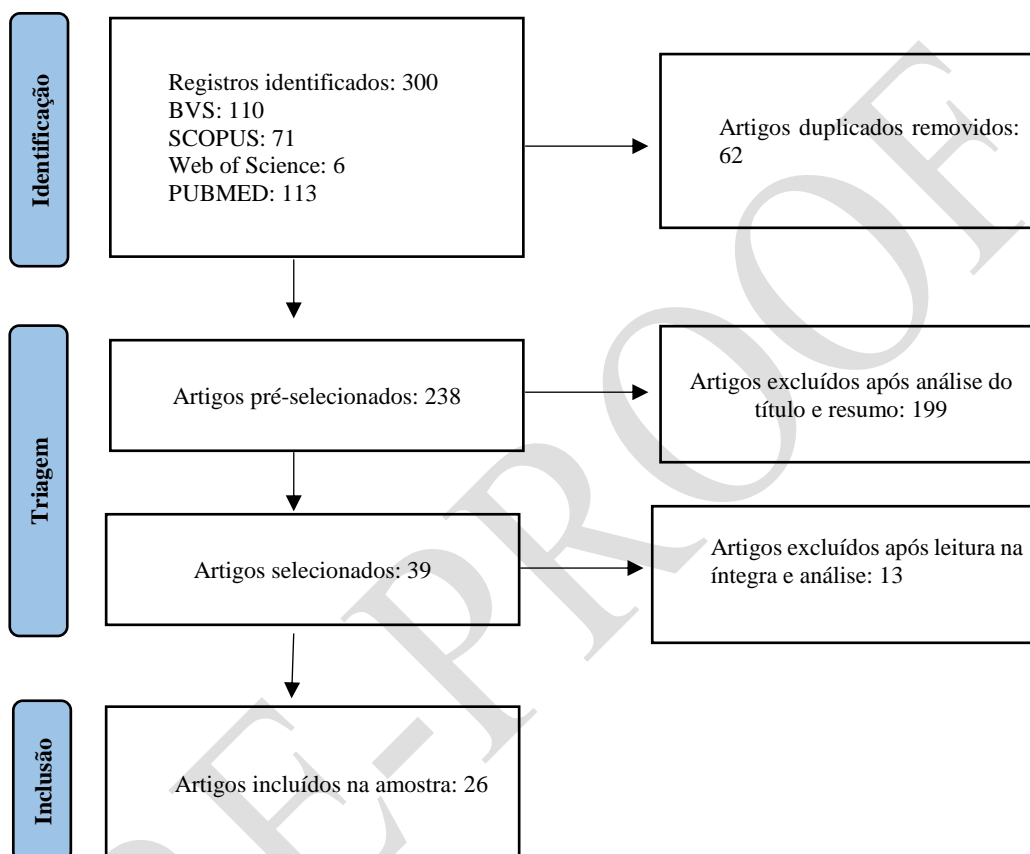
Identificação

Registros identificados: 300
BVS: 110
SCOPUS: 71
Web of Science: 6
PUBMED: 113

Artigos duplicados removidos: 62

Triagem

Artigos pré-selecionados: 238

Artigos excluídos após análise do título e resumo: 199

Artigos selecionados: 39

Artigos excluídos após leitura na íntegra e análise: 13

Inclusão

Artigos incluídos na amostra: 26

PRE-PROOF